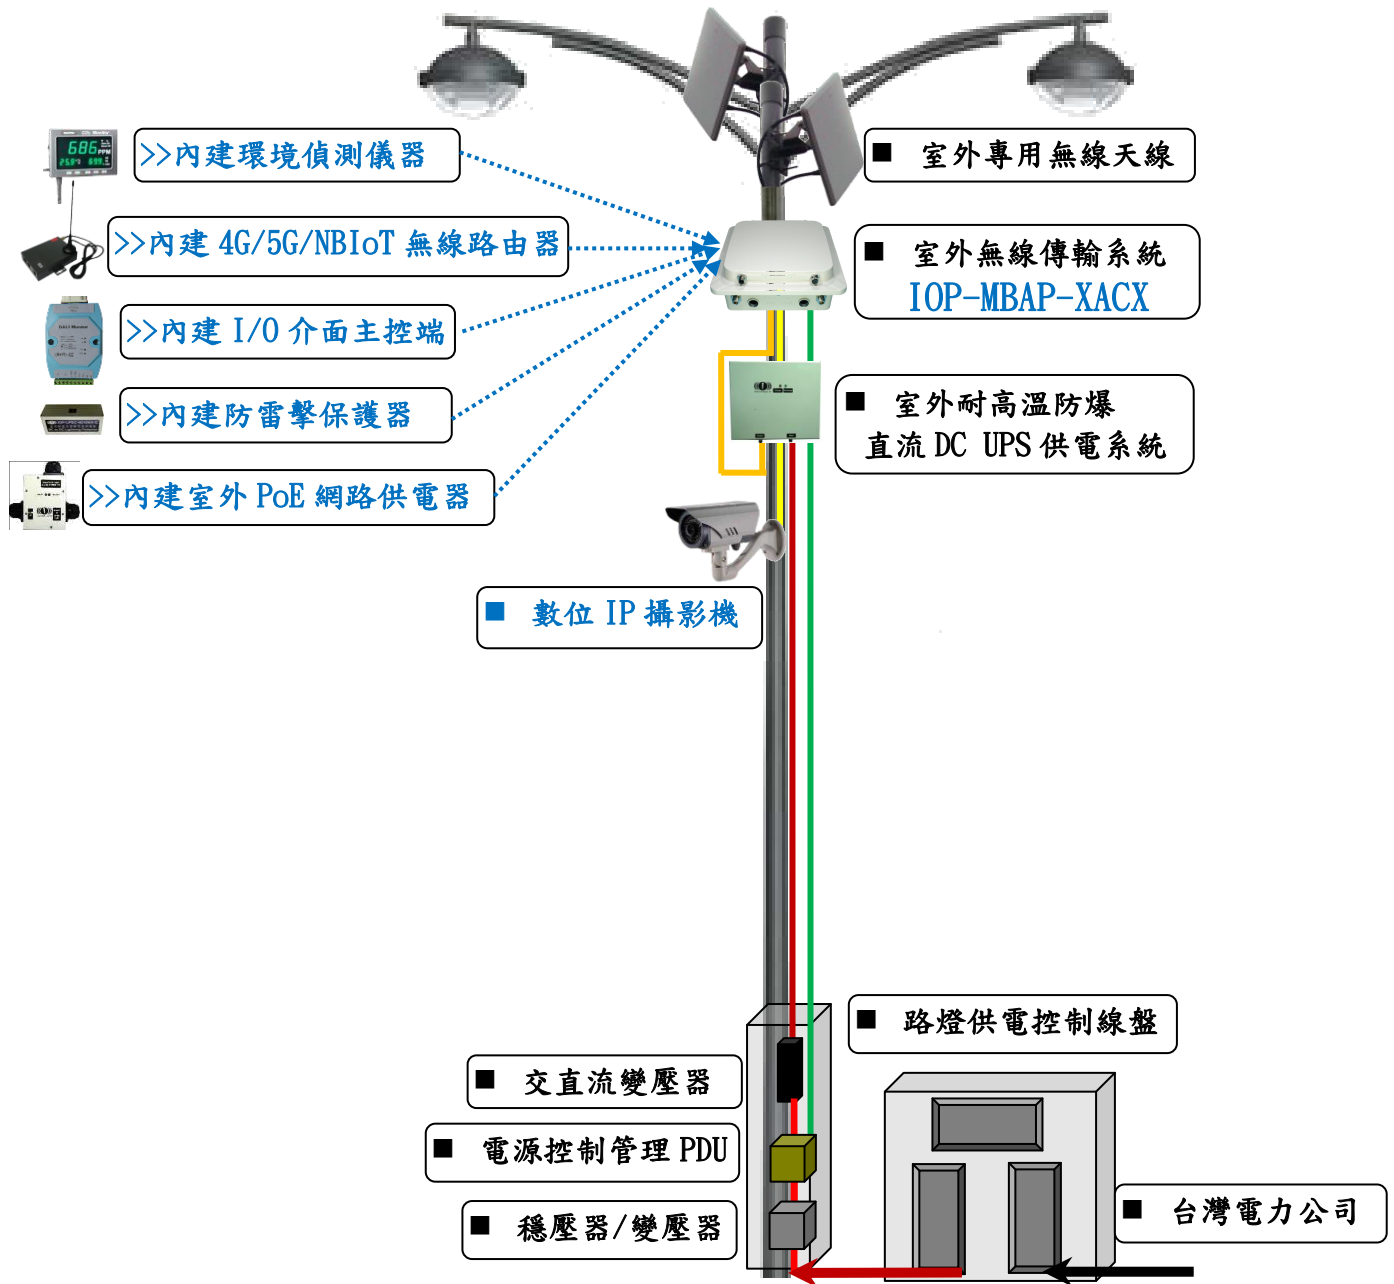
>>內建環境偵測儀器

>>內建 4G/5G/NBIoT 無線路由器

>>內建 I/O 介面主控端

>>內建防雷擊保護器

>>內建室外 PoE 網路供電器

■ 室外專用無線天線

■ 室外無線傳輸系統
IOP-MBAP-XACX

■ 室外耐高溫防爆
直流 DC UPS 供電系統

■ 數位 IP 攝影機

■ 路燈供電控制線盤

■ 交直流變壓器

■ 電源控制管理 PDU

■ 穩壓器/變壓器

■ 台灣電力公司